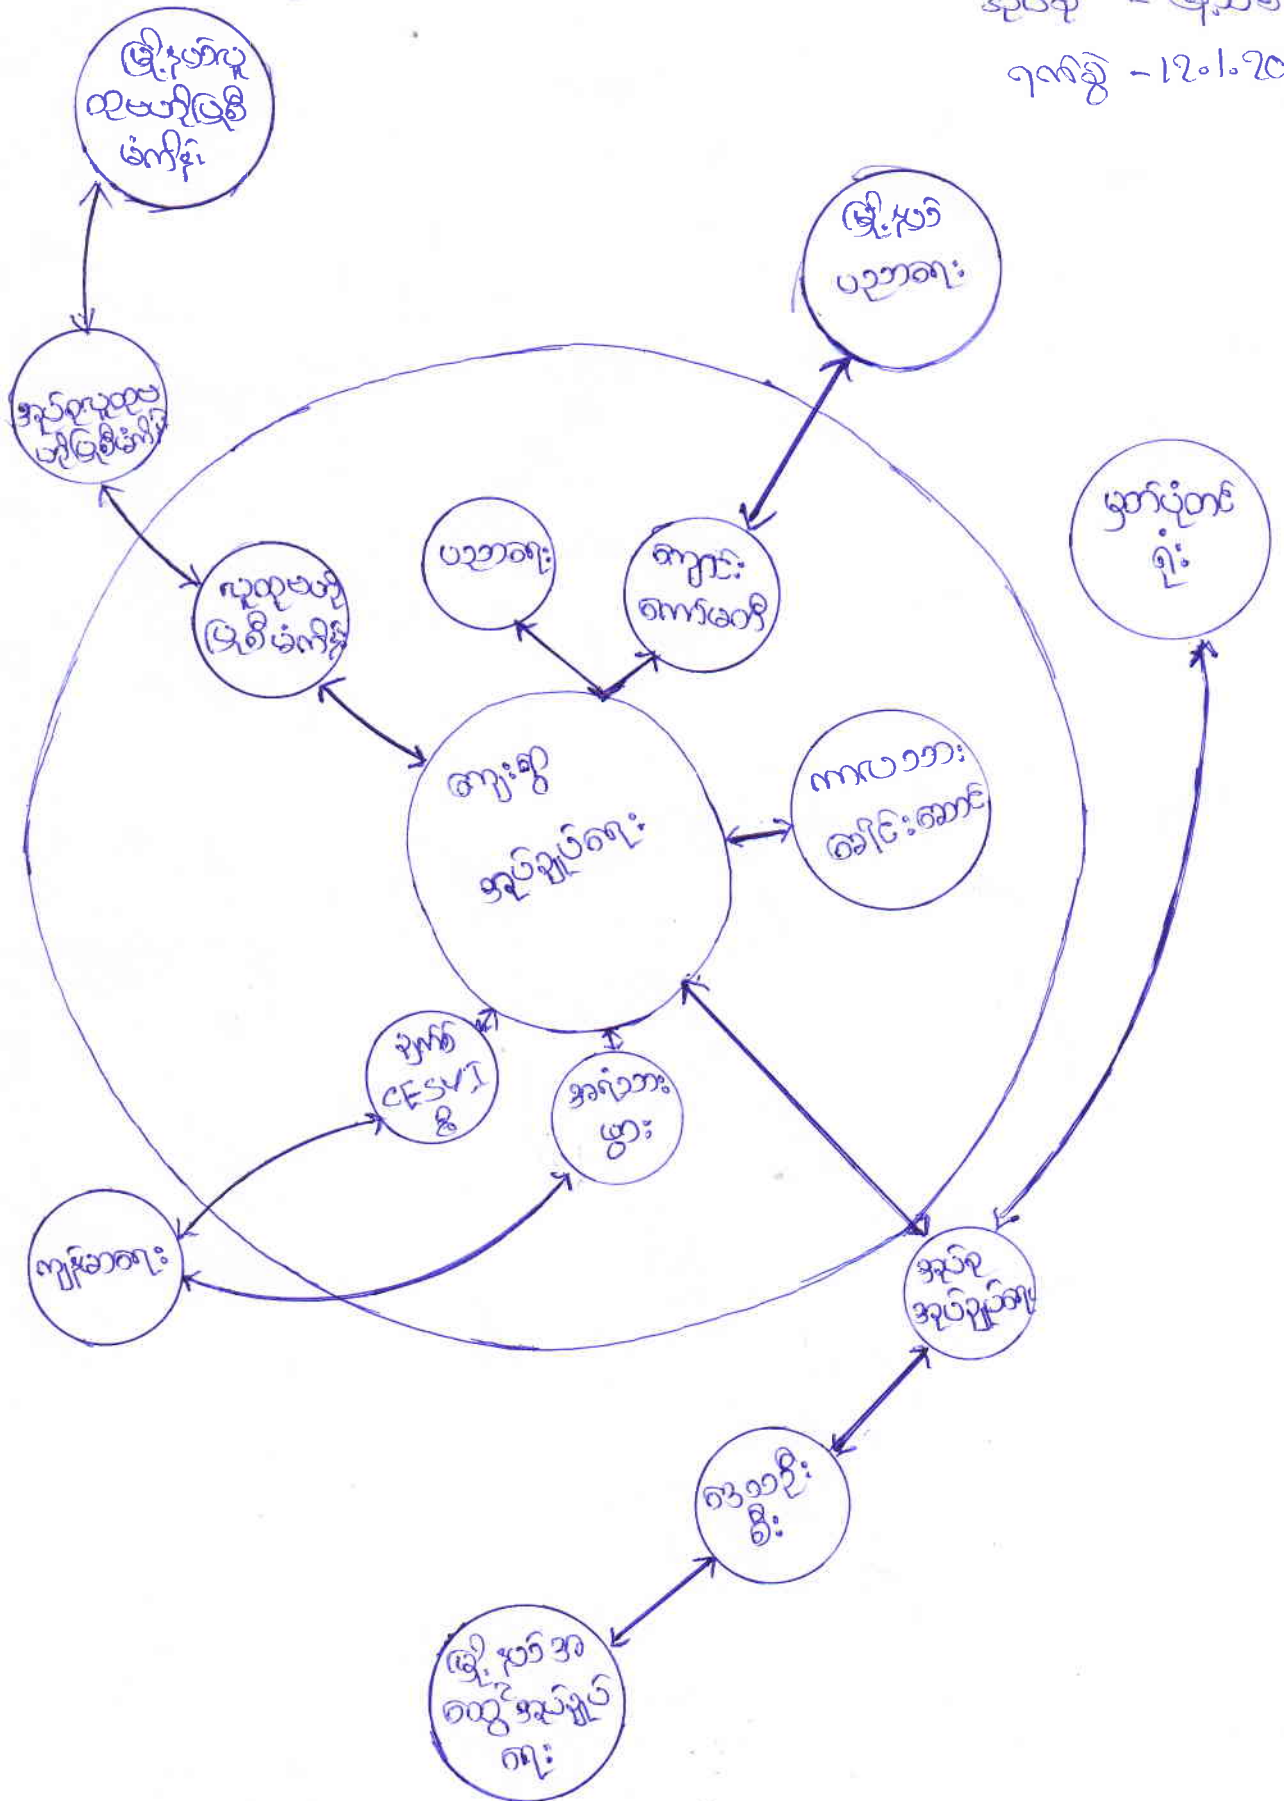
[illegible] - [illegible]
ရက်စွဲ - 12.1.20

မြို့နယ်လူ
ထုမလှုပ်ရှား
မှုကော်မီ

မြို့နယ်
ပညာရေး

အုပ်ချုပ်ရေးလူထု
လှုပ်ရှားမှုကော်မီ

မှတ်ပုံတင်
ရုံး

ပညာရေး

ကျောင်း
ကော်မတီ

လူထုလှုပ်
ရှားမှုကော်မီ

ကျေးရွာ
အုပ်ချုပ်ရေး

ကာယ၀ဒား
ကျန်းမာရေး

ဆရာမ
CESVI
မှ

အရံ၀ဒား
မှား

ကျန်းမာရေး

အုပ်ချုပ်
အုပ်ချုပ်ရေး

ဒေသဦး
စီး

မြို့နယ်အ
ထွေထွေအုပ်ချုပ်
ရေး